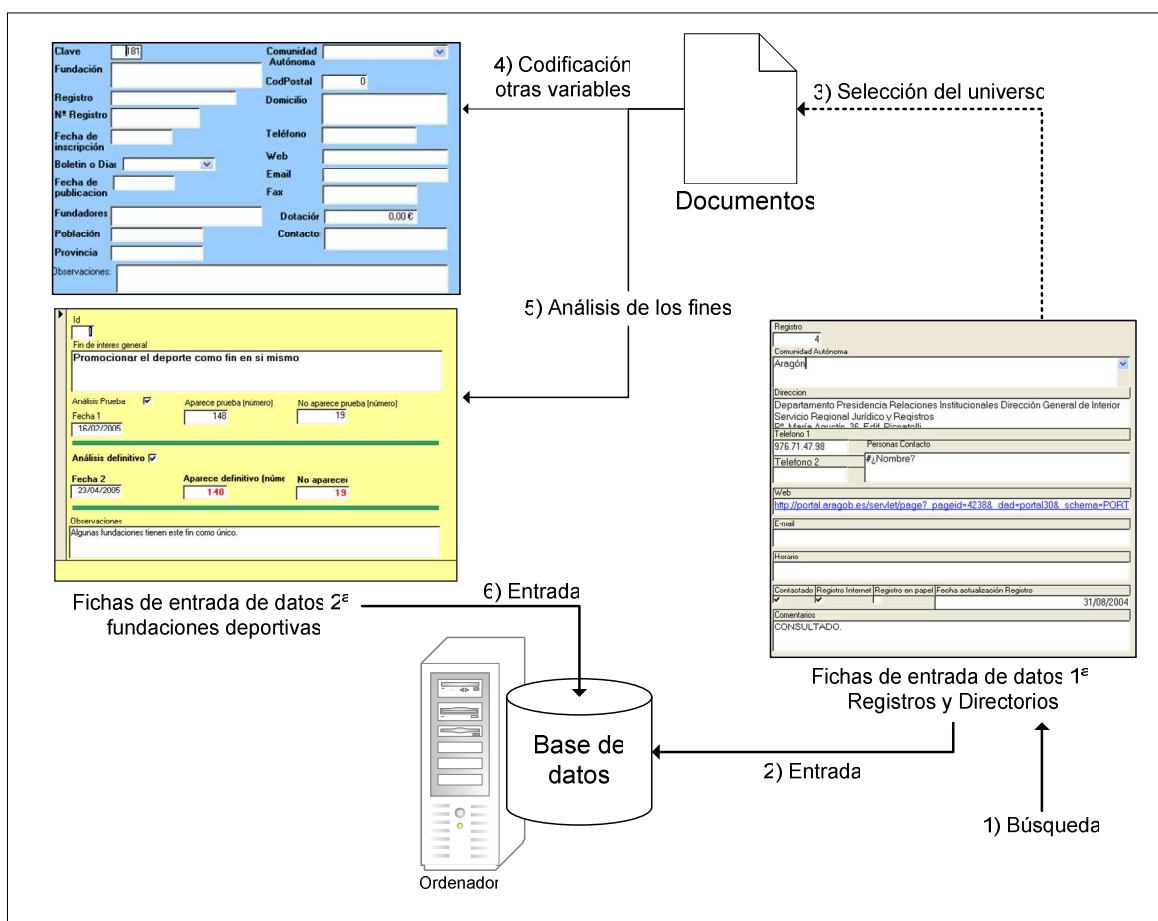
Clave 181
Fundación
Registro
Nº Registro
Fecha de inscripción
Boletin o Diar
Fecha de publicacion
Fundadores
Población
Provincia
Observaciones:
Comunidad Autónoma
CodPostal 0
Domicilio
Teléfono
Web
Email
Fax
Dotacior 0,00 €
Contacto

4) Codificación otras variables

3) Selección del universo

Documentos

5) Análisis de los fines

Id
Fin de interes general
Promocionar el deporte como fin en si mismo
Análisis Prueba ☑
Aparece prueba (número) 148
No aparece prueba (número) 19
Fecha 1 16/02/2005
Análisis definitivo ☑
Fecha 2 23/04/2005
Aparece definitivo (núme 148
No aparece 19
Observaciones
Algunas fundaciones tienen este fin como único.

Registro
4
Comunidad Autónoma
Aragón
Direccion
Departamento Presidencia Relaciones Institucionales Dirección General de Interior Servicio Regional Jurídico y Registros
Pº María Agustín 36 Edif. Pignatelli
Telefono 1
976.71.47.98
Personas Contacto
Telefono 2
#¿Nombre?
Web
http://portal.aragob.es/servlet/page?_pageid=4238&_dad=portal30&_schema=PORT
E-mail
Horario
Contactado Registro Internet Registro en papel Fecha actualización Registro
31/08/2004
Comentarios
CONSULTADO.

Fichas de entrada de datos 2ª fundaciones deportivas

6) Entrada

Base de datos

Ordenador

2) Entrada

Fichas de entrada de datos 1ª Registros y Directorios

1) Búsqueda